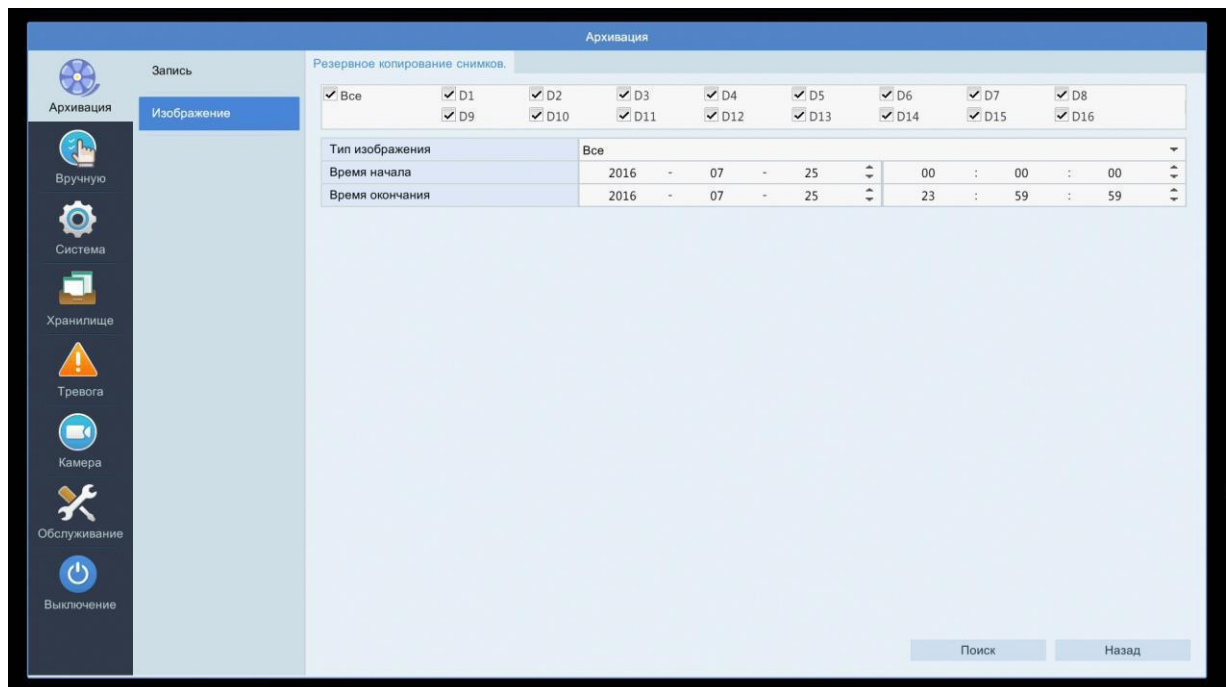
Архивация

Архивация
Вручную
Система
Хранилище
Тревога
Камера
Обслуживание
Выключение

Запись
Изображение

Резервное копирование снимков.

Все D1 D2 D3 D4 D5 D6 D7 D8
D9 D10 D11 D12 D13 D14 D15 D16

| Тип изображения | Все |
|---|---|
| Время начала | 2016 - 07 - 25 | 00 : 00 : 00 |
| Время окончания | 2016 - 07 - 25 | 23 : 59 : 59 |

Поиск
Назад